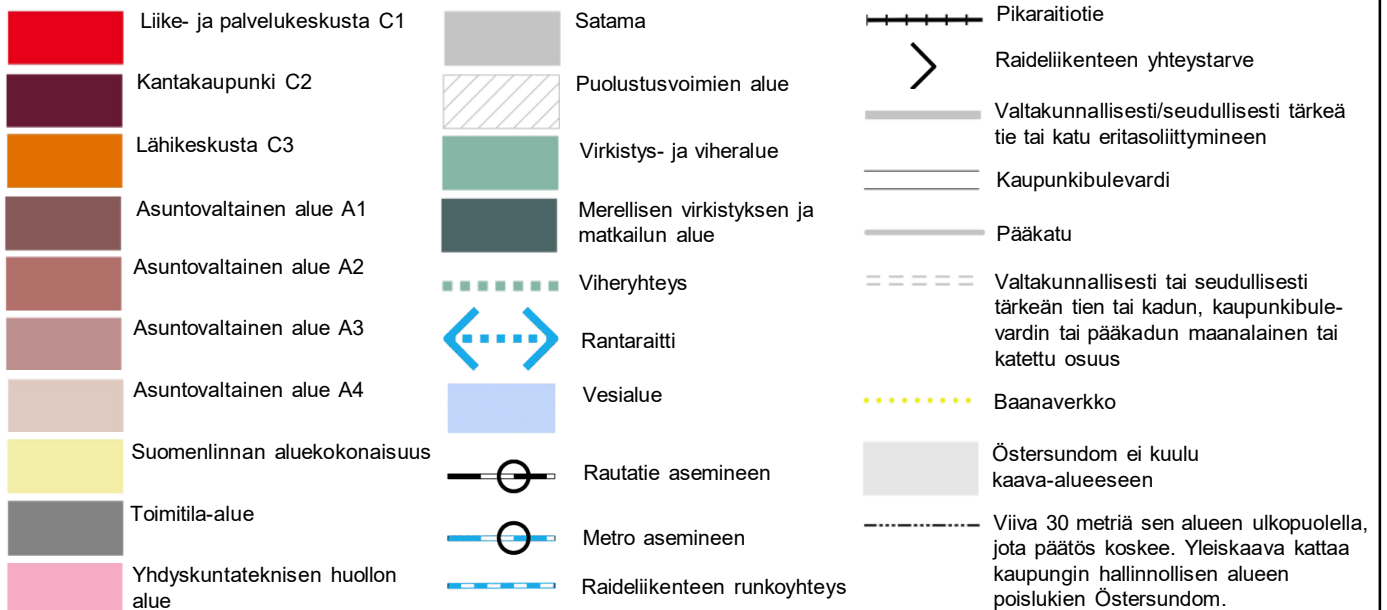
Liike- ja palvelukeskusta C1

Kantakaupunki C2

Lähikeskusta C3

Asuntovaltainen alue A1

Asuntovaltainen alue A2

Asuntovaltainen alue A3

Asuntovaltainen alue A4

Suomenlinnan aluekokonaisuus

Toimitila-alue

Yhdyskuntateknisen huollon alue

Satama

Puolustusvoimien alue

Virkistys- ja viheralue

Merellisen virkistyksen ja matkailun alue

Viheryhteys

Rantaraitti

Vesialue

Rautatie asemineen

Metro asemineen

Raideliikenteen runkoyhteys

Pikaraitiotie

Raideliikenteen yhteystarve

Valtakunnallisesti/seudullisesti tärkeä tie tai katu eritasoliittymineen

Kaupunkibulevardi

Pääkatu

Valtakunnallisesti tai seudullisesti tärkeän tien tai kadun, kaupunkibulevardin tai pääkadun maanalainen tai katettu osuus

Baanaverkko

Östersundom ei kuulu kaava-alueeseen

Viiva 30 metriä sen alueen ulkopuolella, jota päätös koskee. Yleiskaava kattaa kaupungin hallinnollisen alueen poislukien Östersundom.